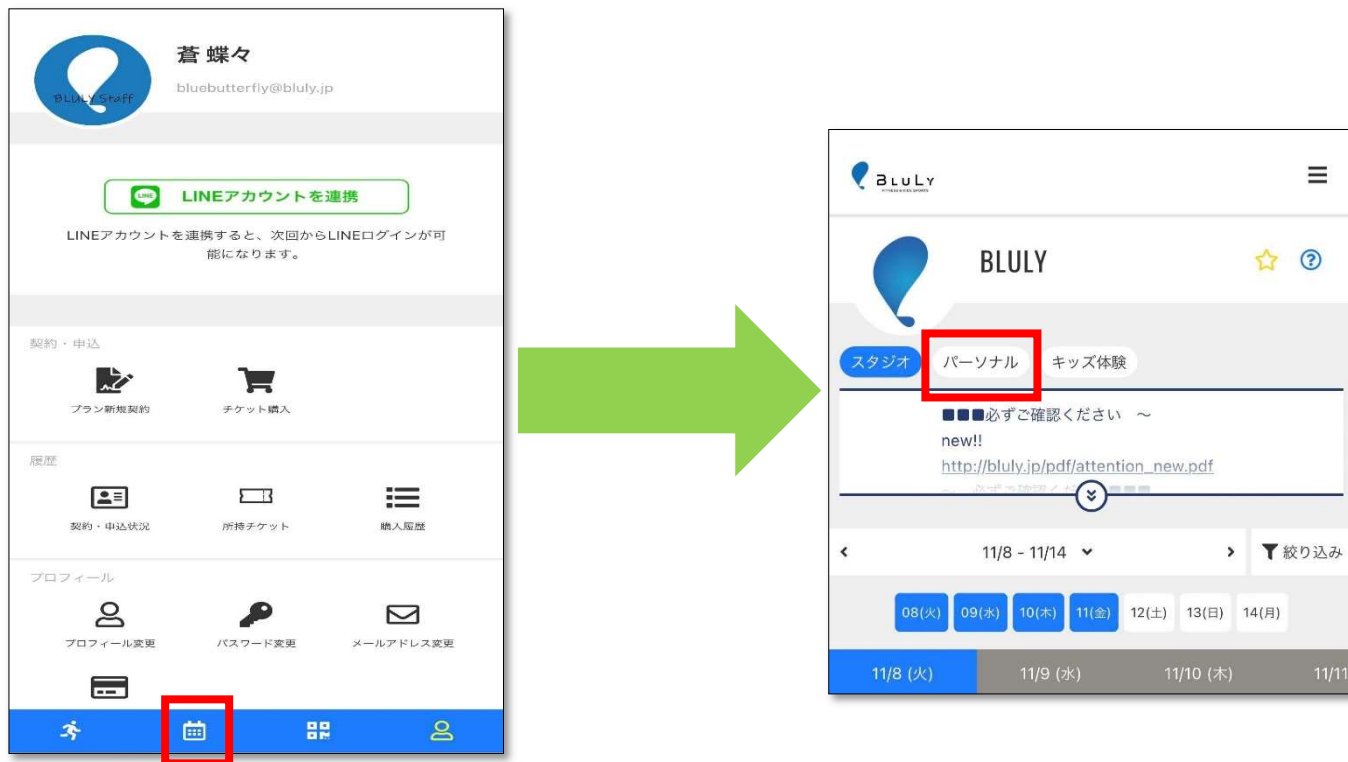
BLULY Staff

蒼 蝶々

bluebutterfly@bluly.jp

LINE LINEアカウントを連携

LINEアカウントを連携すると、次回からLINEログインが可能になります。

契約・申込

プラン新規契約

チケット購入

履歴

契約・申込状況

所持チケット

購入履歴

プロフィール

プロフィール変更

パスワード変更

メールアドレス変更

BLULY

BLULY

スタジオ

パーソナル

キッズ体験

■■■必ずご確認ください ～

new!!

http://bluly.jp/pdf/attention_new.pdf

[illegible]

11/8 - 11/14

絞り込み

08(火)

09(水)

10(木)

11(金)

12(土)

13(日)

14(月)

11/8 (火)

11/9 (水)

11/10 (木)

11/11